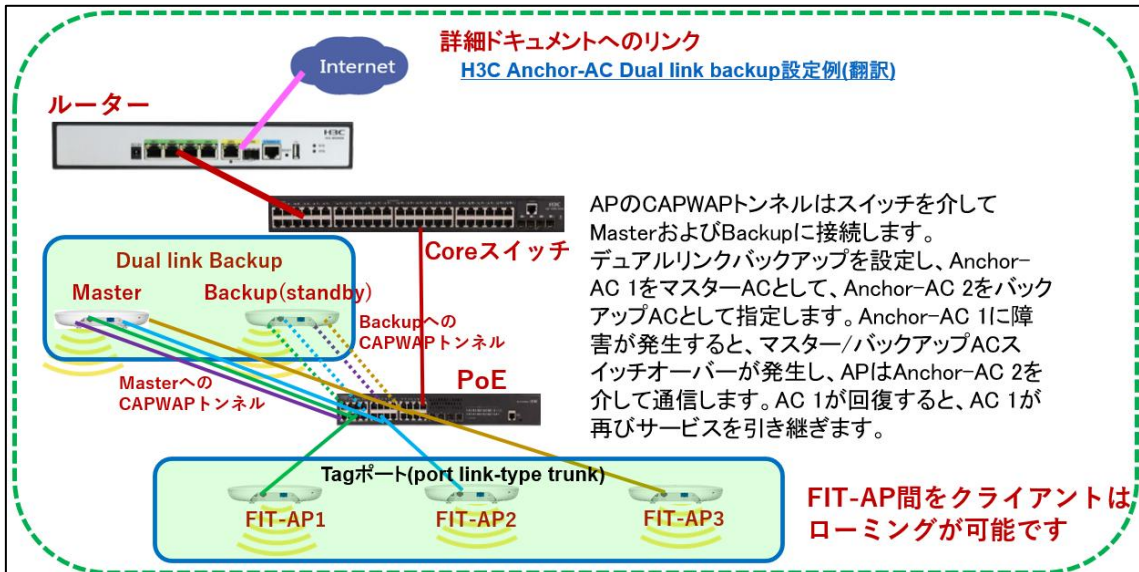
詳細ドキュメントへのリンク
H3C Anchor-AC Dual link backup設定例(翻訳)

Internet

ルーター

H3C

Coreスイッチ

Dual link Backup
Master
Backup(standby)

Backupへの
CAPWAPトンネル

Masterへの
CAPWAPトンネル

PoE

APのCAPWAPトンネルはスイッチを介してMasterおよびBackupに接続します。
デュアルリンクバックアップを設定し、Anchor-AC 1をマスターACとして、Anchor-AC 2をバックアップACとして指定します。Anchor-AC 1に障害が発生すると、マスター/バックアップACスイッチオーバーが発生し、APはAnchor-AC 2を介して通信します。AC 1が回復すると、AC 1が再びサービスを引き継ぎます。

Tagポート(port link-type trunk)

FIT-AP1
FIT-AP2
FIT-AP3

FIT-AP間をクライアントはローミングが可能です